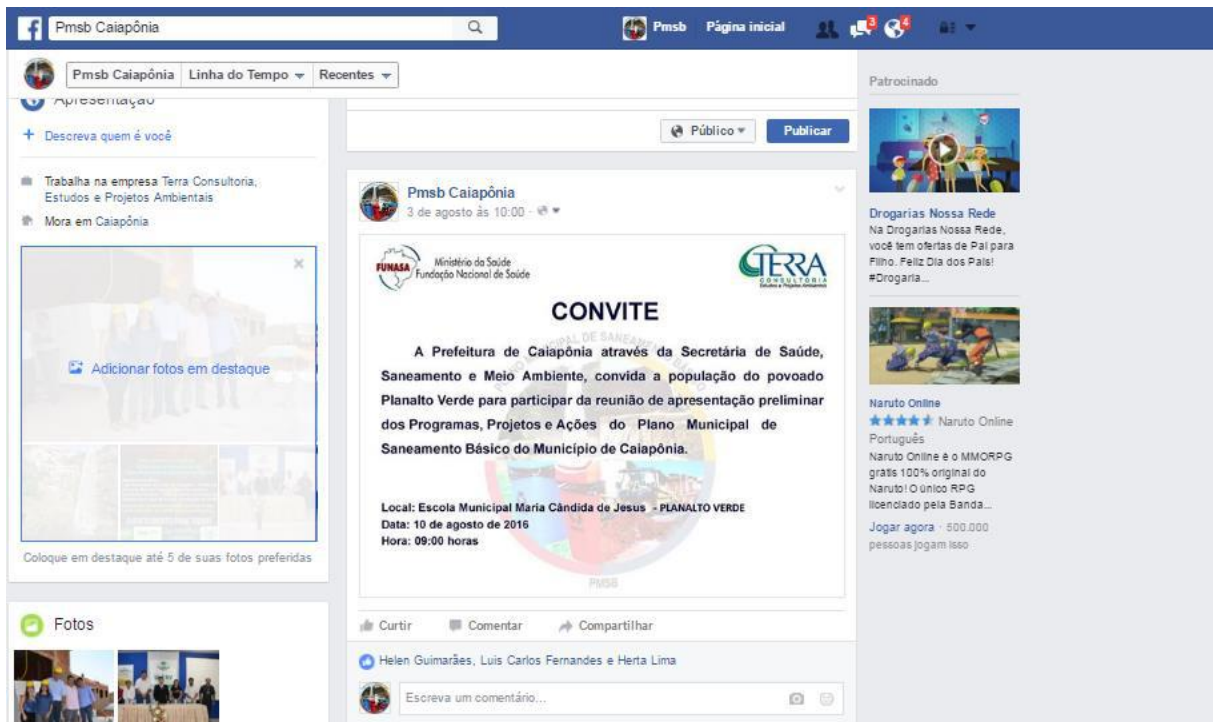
Pmsb Caiapônia

Pmsb Página inicial

3 4

Pmsb Caiapônia | Linha do Tempo | Recentes

Apresentação

+ Descreva quem é você

Trabalha na empresa Terra Consultoria, Estudos e Projetos Ambientais

Mora em Caiapônia

Adicionar fotos em destaque

Coloque em destaque até 5 de suas fotos preferidas

Fotos

Público | Publicar

Pmsb Caiapônia
3 de agosto às 10:00

FUNASA Ministério da Saúde Fundação Nacional de Saúde

TERRA CONSULTORIA Estudos e Projetos Ambientais

CONVITE

A Prefeitura de Caiapônia através da Secretária de Saúde, Saneamento e Meio Ambiente, convida a população do povoado Planalto Verde para participar da reunião de apresentação preliminar dos Programas, Projetos e Ações do Plano Municipal de Saneamento Básico do Município de Caiapônia.

Local: Escola Municipal Maria Cândida de Jesus - PLANALTO VERDE
Data: 10 de agosto de 2016
Hora: 09:00 horas

PMSB

Curtir | Comentar | Compartilhar

Helen Guimarães, Luis Carlos Fernandes e Herta Lima

Escreva um comentário...

Patrocinado

Drogarias Nossa Rede
Na Drogarias Nossa Rede, você tem ofertas de Pai para Filho. Feliz Dia dos Pais! #Drogaria...

Naruto Online
Naruto Online Português
Naruto Online é o MMORPG grátis 100% original do Naruto! O único RPG licenciado pela Banda...
Jogar agora · 500.000 pessoas jogam isso